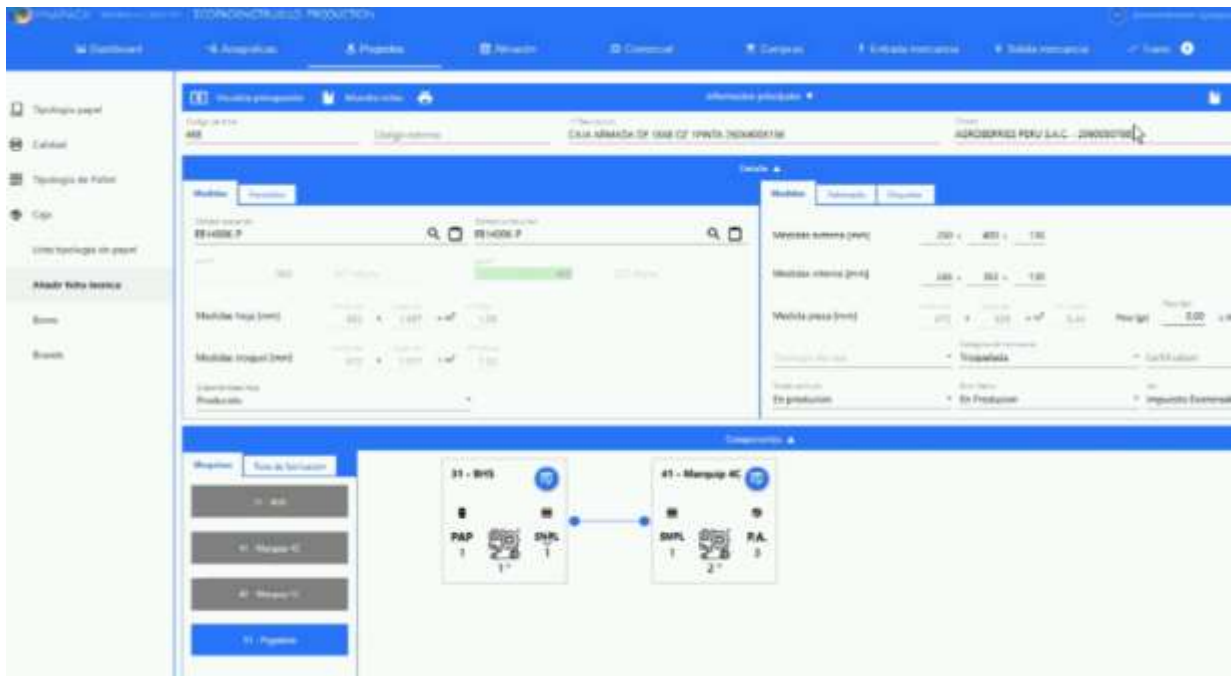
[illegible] ECOPACKENCRUELO PRODUCTION

Dashboard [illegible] Proyectos Almacén Comercial Compras Entrada mercancía Salida mercancía Traslado

Tipología papel
Calidad
Tipología de Pallet
Caja
Unir tipologías en papel
Añadir ficha técnica
Bovino
Boveda

Información principal

Código de ficha
466
Código externo
Descripción
CAJA ARMADA DF 1908 CF 1PINTA 7K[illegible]
Cliente
AGROBERRIES PERU S.A.C. - 20600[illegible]

Detalle

Medidas
Medidas hoja (mm)
Medidas troquel (mm)
Producción

Medidas
Medidas exterior (mm) 250 x 400 x 130
Medidas interior (mm) 244 x 392 x 130
Medida pieza (mm)
Troquelada
En producción
En Produccion
Impuesto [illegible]

Componentes

31 - BHS
PAP 1
SMPL 1
1°
41 - Marquip 4C
SMPL 1
P.A. 3
2°